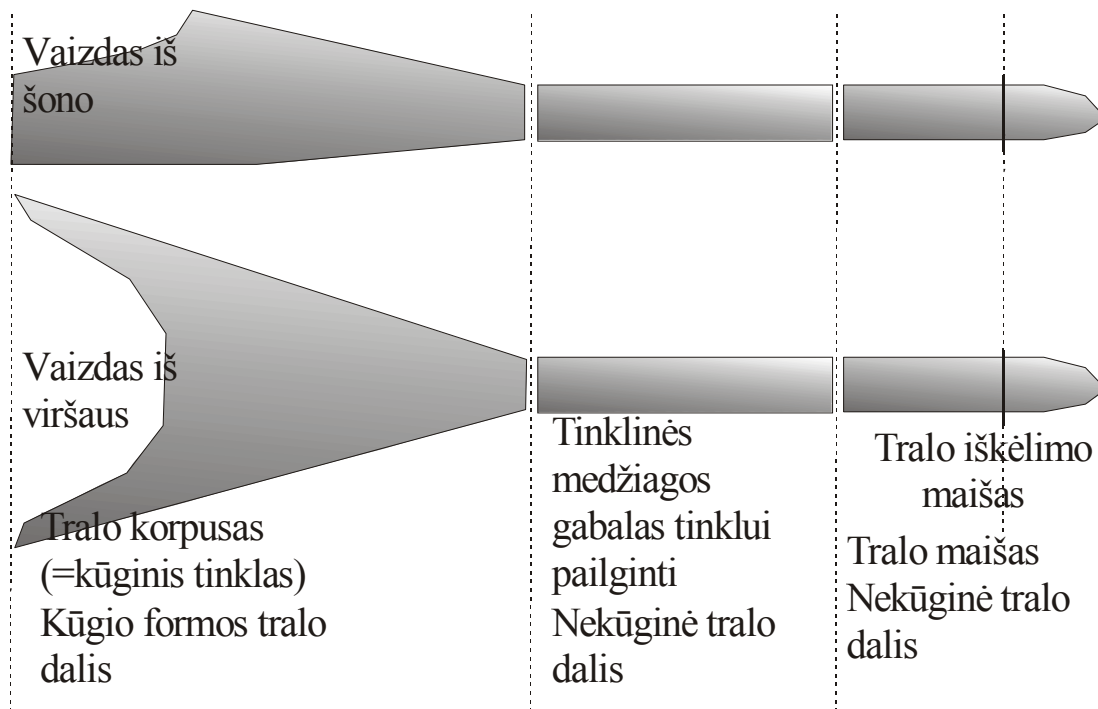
Vaizdas iš šono

Vaizdas iš viršaus

Tralo korpusas (=kūginis tinklas) Kūgio formos tralo dalis

Tinklinės medžiagos gabalas tinklui pailginti Nekūginė tralo dalis

Tralo iškėlimo maišas

Tralo maišas Nekūginė tralo dalis